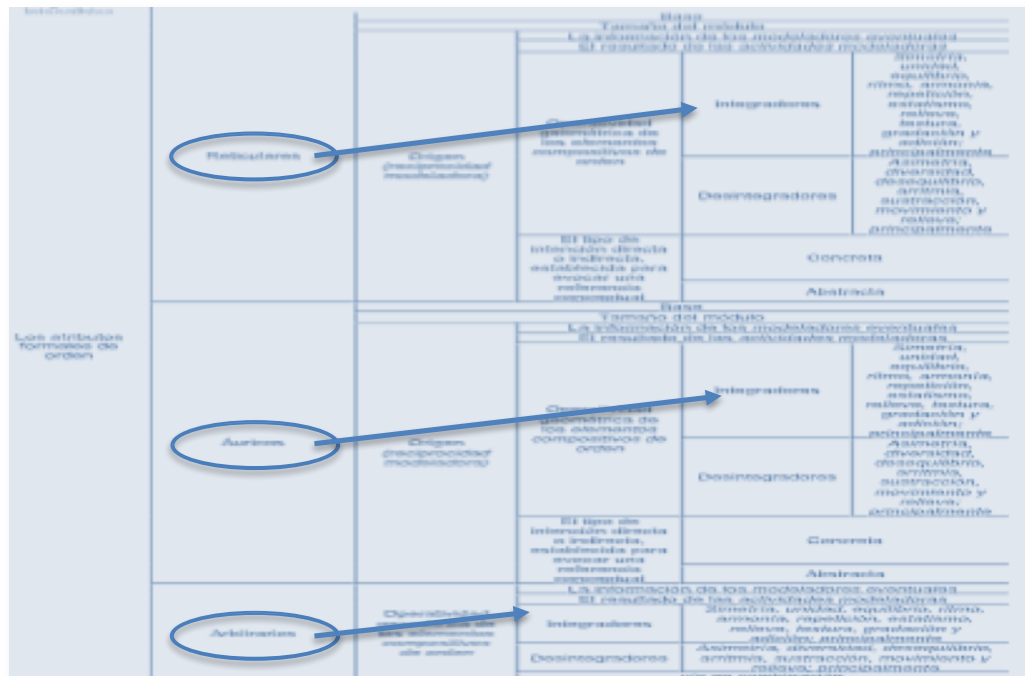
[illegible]

Los atributos formales de orden

Reticulares

Origen (reciprocidad moduladora)

Base
Tamaño del módulo
La información de los moduladores eventuales
El resultado de las actividades moduladoras

Operatividad geométrica de los elementos compositivos de orden

Integradores

Simetría, unidad, equilibrio, ritmo, armonía, repetición, estatismo, relieve, textura, gradación y adición; principalmente

Desintegradores

Asimetría, diversidad, desequilibrio, arritmia, sustracción, movimiento y relieve, principalmente

El tipo de intención directa o indirecta, establecida para evocar una referencia conceptual

Concreta

Abstracta

Áureos

Origen (reciprocidad moduladora)

Base
Tamaño del módulo
La información de los moduladores eventuales
El resultado de las actividades moduladoras

Operatividad geométrica de los elementos compositivos de orden

Integradores

Simetría, unidad, equilibrio, ritmo, armonía, repetición, estatismo, relieve, textura, gradación y adición; principalmente

Desintegradores

Asimetría, diversidad, desequilibrio, arritmia, sustracción, movimiento y relieve, principalmente

El tipo de intención directa o indirecta, establecida para evocar una referencia conceptual

Concreta

Abstracta

Arbitrarios

Operatividad geométrica de los elementos compositivos de orden

La información de los moduladores eventuales
El resultado de las actividades moduladoras

Integradores

Simetría, unidad, equilibrio, ritmo, armonía, repetición, estatismo, relieve, textura, gradación y adición; principalmente

Desintegradores

Asimetría, diversidad, desequilibrio, arritmia, sustracción, movimiento y relieve, principalmente

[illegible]